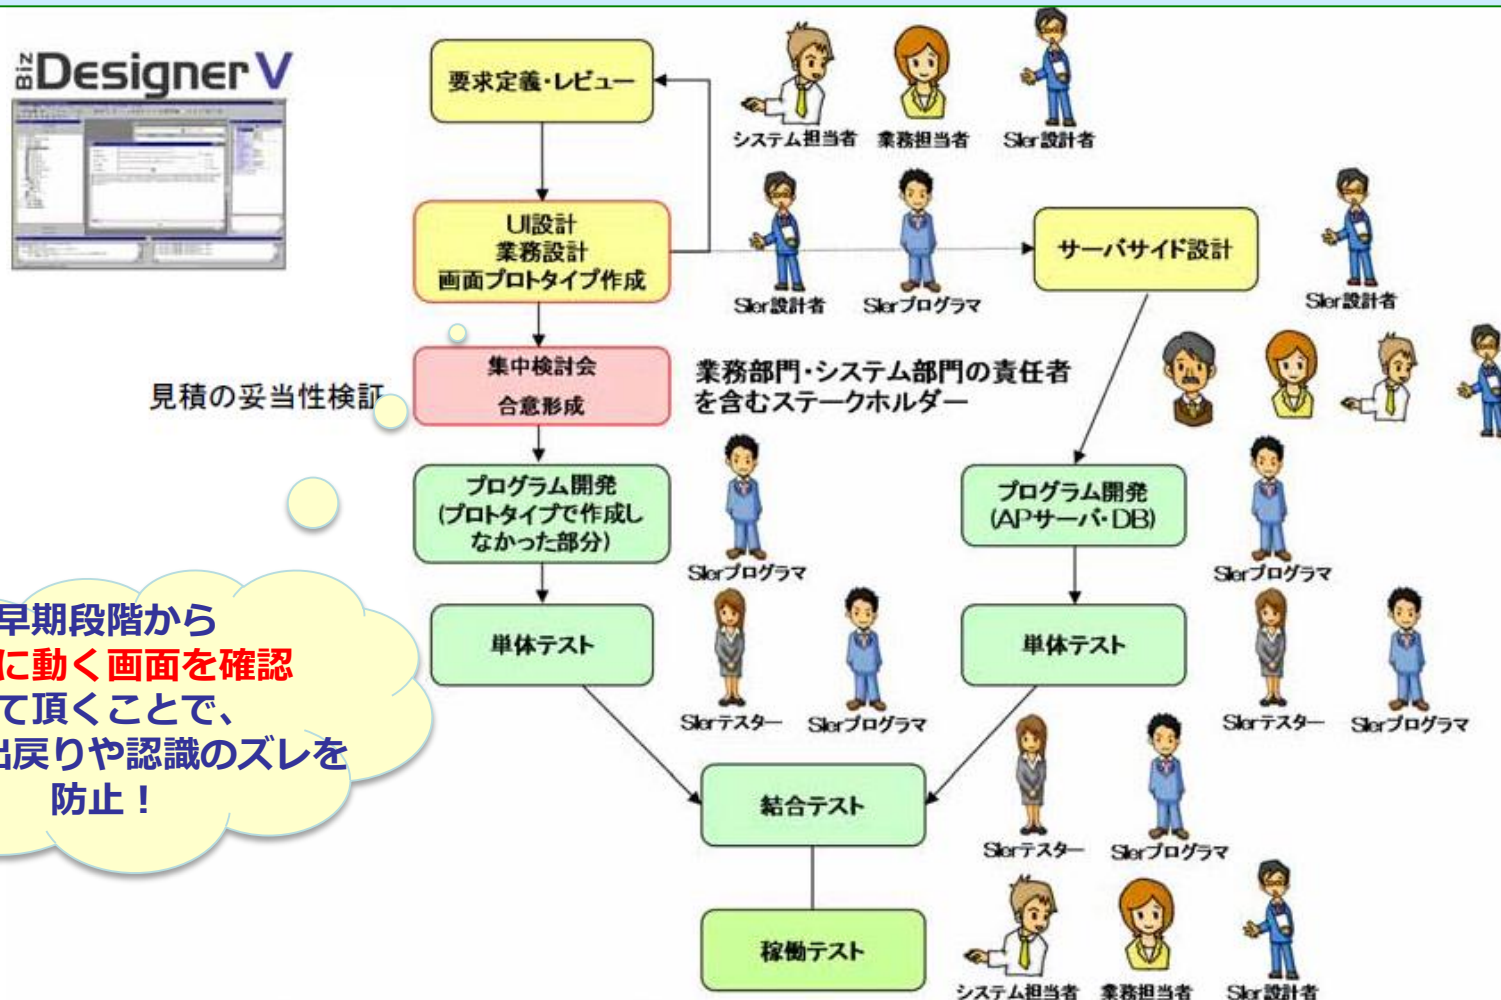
Biz Designer V

要求定義・レビュー

システム担当者　業務担当者　SIer設計者

UI設計
業務設計
画面プロトタイプ作成

SIer設計者　SIerプログラマ

サーバサイド設計

SIer設計者

見積の妥当性検証

集中検討会
合意形成

業務部門・システム部門の責任者を含むステークホルダー

プログラム開発
(プロトタイプで作成しなかった部分)

SIerプログラマ

プログラム開発
(APサーバ・DB)

SIerプログラマ

早期段階から
に動く画面を確認
て頂くことで、
出戻りや認識のズレを
防止！

単体テスト

SIerテスター　SIerプログラマ

単体テスト

SIerテスター　SIerプログラマ

結合テスト

SIerテスター　SIerプログラマ

稼働テスト

システム担当者　業務担当者　SIer設計者